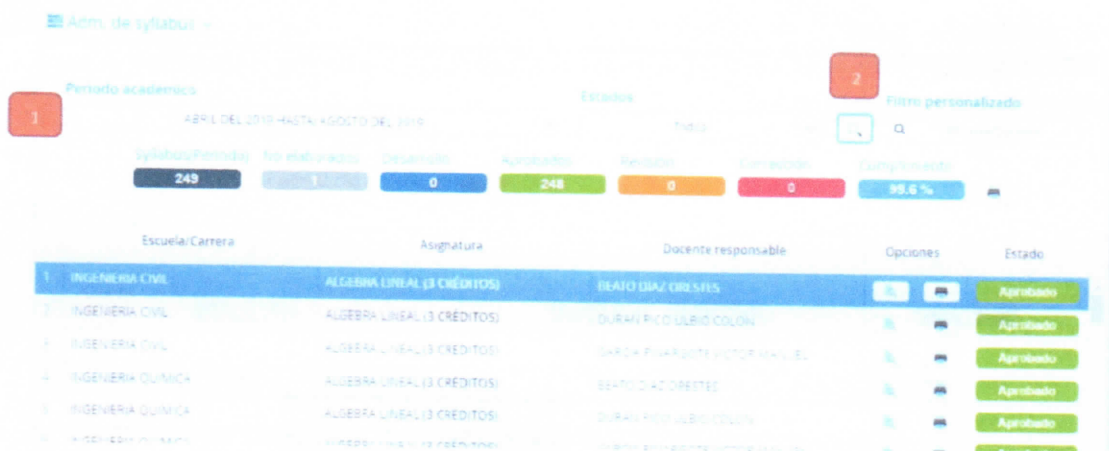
Adm. de syllabus

1

Periodo académico

ABRIL DEL 2019 HASTA AGOSTO DEL 2019

Estados

Todo

2

Filtro personalizado

Syllabus/Periodo | No elaborados | Desarrollo | Aprobados | Revisión | Corrección | Cumplimiento
249 | 1 | 0 | 248 | 0 | 0 | 99.6 %

| | Escuela/Carrera | Asignatura | Docente responsable | Opciones | Estado |
|---|---|---|---|---|---|
| 1 | INGENIERIA CIVIL | ALGEBRA LINEAL (3 CRÉDITOS) | BEATO DIAZ ORESTES | | Aprobado |
| 2 | INGENIERIA CIVIL | ALGEBRA LINEAL (3 CRÉDITOS) | DURAN PICO ULBIO COLON | | Aprobado |
| 3 | INGENIERIA CIVIL | ALGEBRA LINEAL (3 CRÉDITOS) | GARCIA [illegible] VICTOR MANUEL | | Aprobado |
| 4 | INGENIERIA QUIMICA | ALGEBRA LINEAL (3 CRÉDITOS) | BEATO DIAZ ORESTES | | Aprobado |
| 5 | INGENIERIA QUIMICA | ALGEBRA LINEAL (3 CRÉDITOS) | DURAN PICO ULBIO COLON | | Aprobado |
| 6 | INGENIERIA QUIMICA | ALGEBRA LINEAL (3 CRÉDITOS) | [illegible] | | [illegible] |